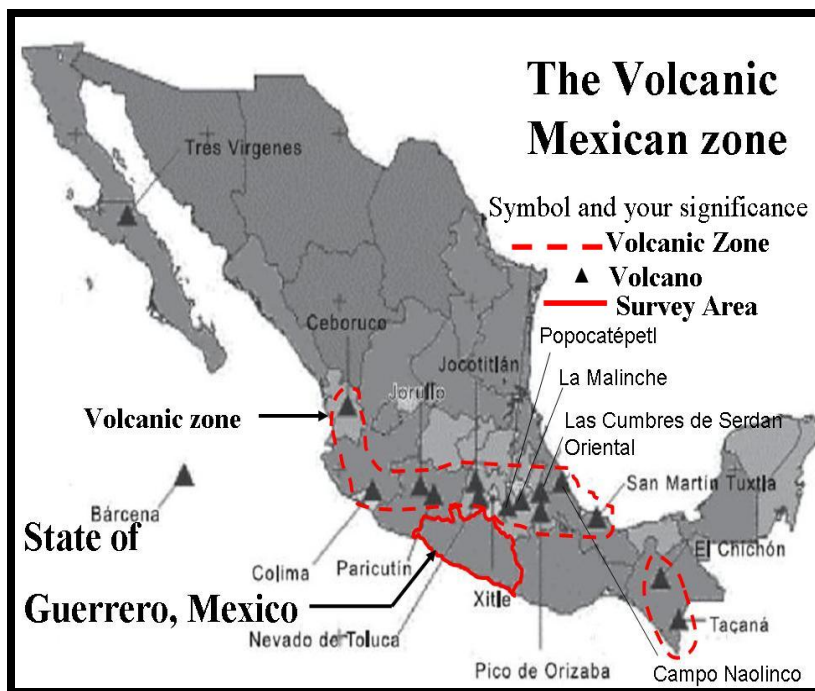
The Volcanic Mexican zone

Symbol and your significance
Volcanic Zone
Volcano
Survey Area

Tres Virgenes
Ceboruco
Jorullo
Jocotitlán
Popocatépetl
La Malinche
Las Cumbres de Serdan Oriental
San Martin Tuxtla
El Chichón
Taçaná
Campo Naolinco
Pico de Orizaba
Xitle
Nevado de Toluca
Paricutín
Colima
Bárcena

Volcanic zone

State of Guerrero, Mexico